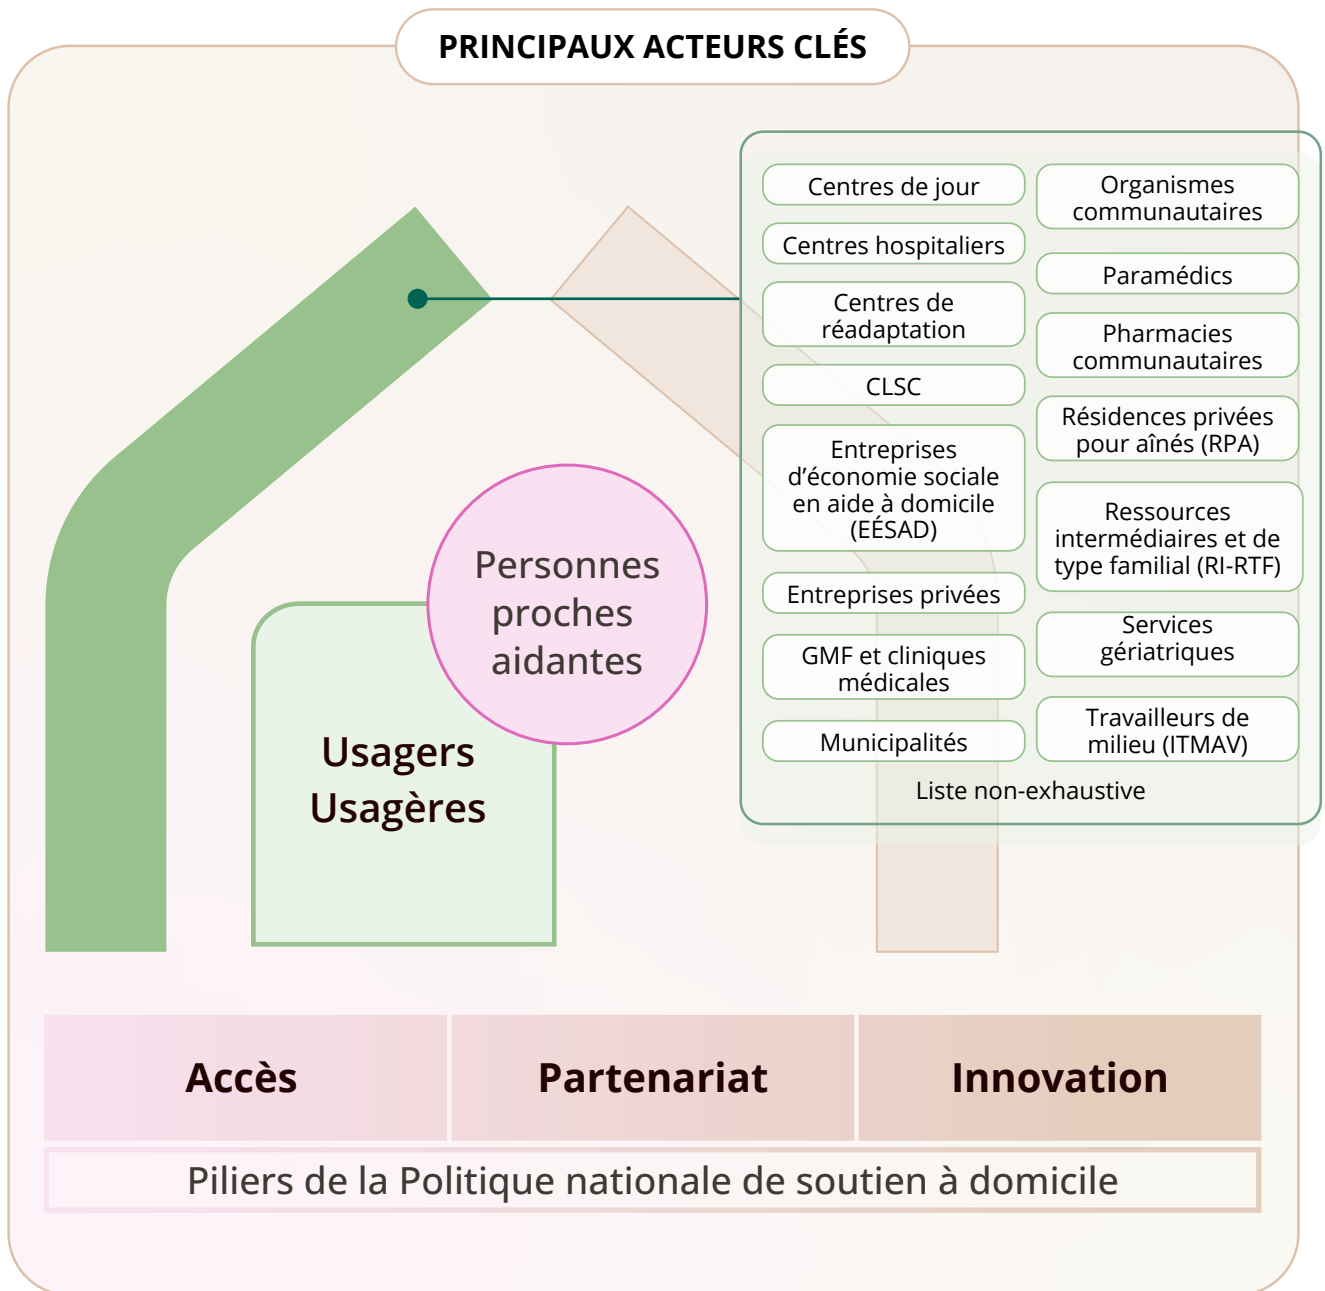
PRINCIPAUX ACTEURS CLÉS

Centres de jour

Centres hospitaliers

Centres de réadaptation

CLSC

Entreprises d'économie sociale en aide à domicile (EÉSAD)

Entreprises privées

GMF et cliniques médicales

Municipalités

Organismes communautaires

Paramédics

Pharmacies communautaires

Résidences privées pour aînés (RPA)

Ressources intermédiaires et de type familial (RI-RTF)

Services gériatriques

Travailleurs de milieu (ITMAV)

Liste non-exhaustive

Personnes proches aidantes

Usagers Usagères

Accès

Partenariat

Innovation

Piliers de la Politique nationale de soutien à domicile